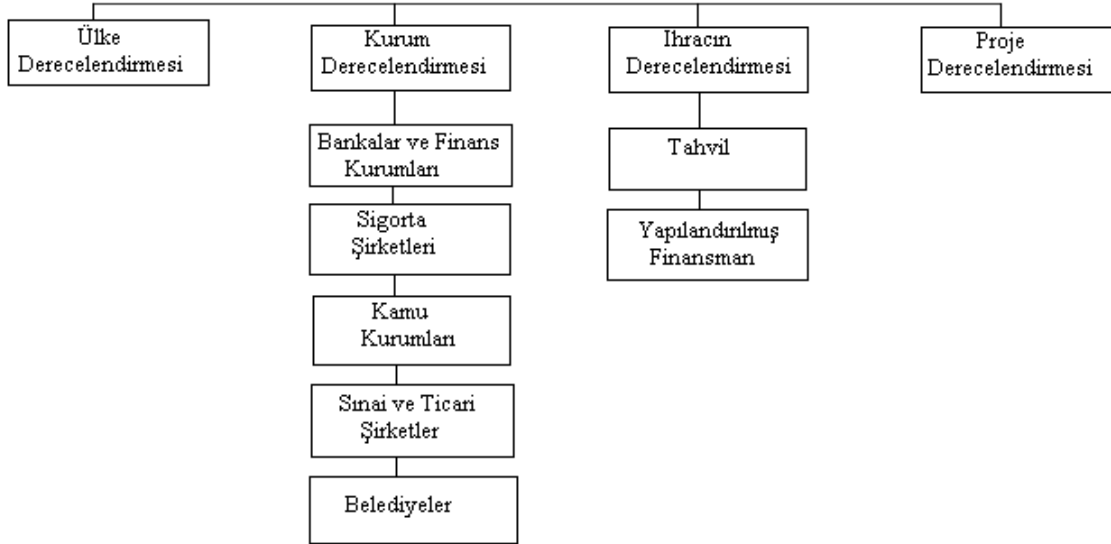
Ülke Derecelendirmesi

Kurum Derecelendirmesi

Bankalar ve Finans Kurumları

Sigorta Şirketleri

Kamu Kurumları

Sınai ve Ticari Şirketler

Belediyeler

Ihracın Derecelendirmesi

Tahvil

Yapılandırılmış Finansman

Proje Derecelendirmesi